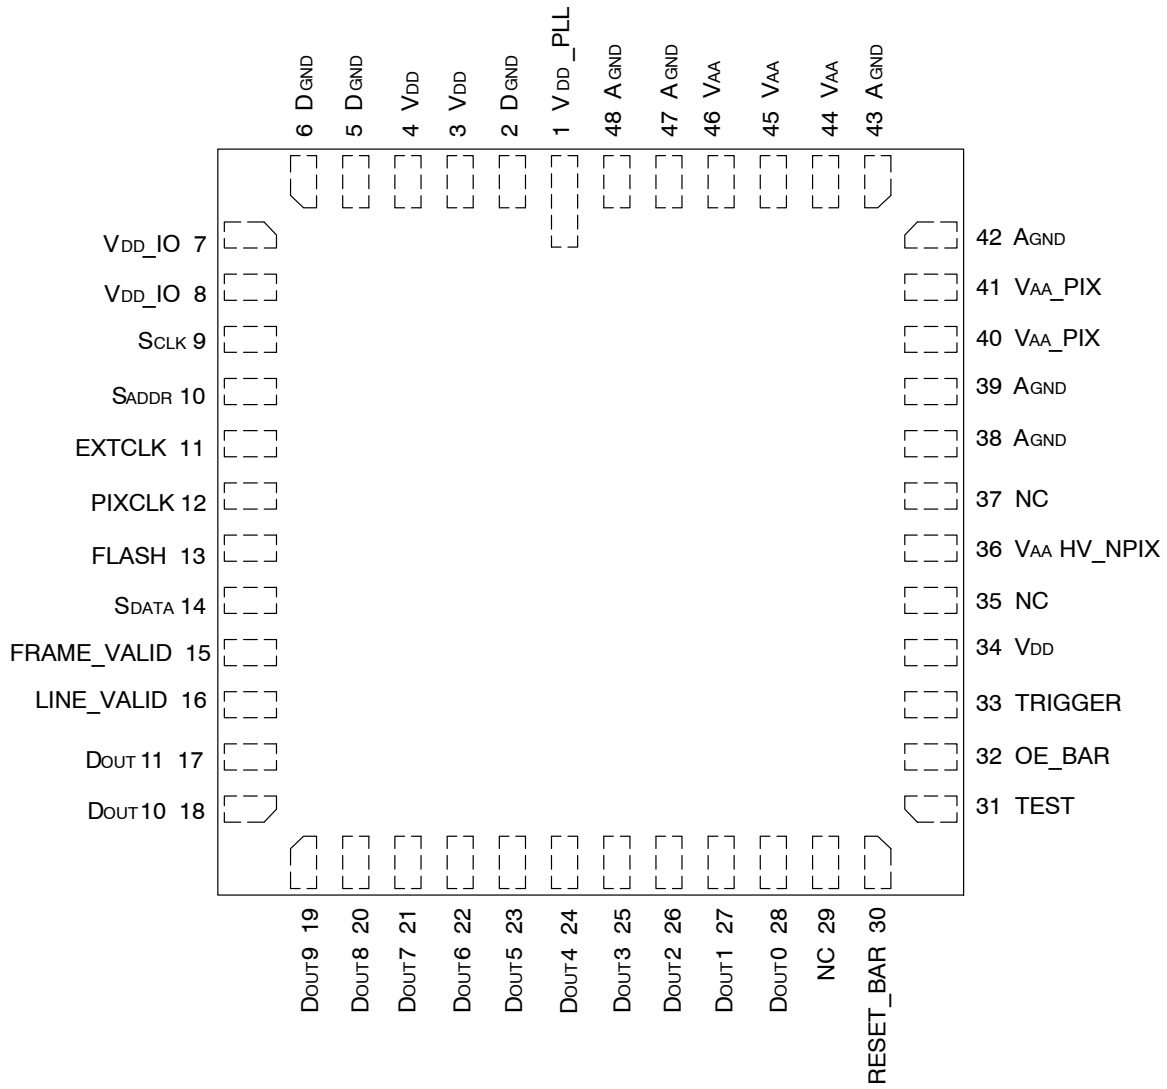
6 DGND
5 DGND
4 VDD
3 VDD
2 DGND
1 VDD_PLL
48 AGND
47 AGND
46 VAA
45 VAA
44 VAA
43 AGND

VDD_IO 7
VDD_IO 8
SCLK 9
SADDR 10
EXTCLK 11
PIXCLK 12
FLASH 13
SDATA 14
FRAME_VALID 15
LINE_VALID 16
DOUT 11 17
DOUT10 18

42 AGND
41 VAA_PIX
40 VAA_PIX
39 AGND
38 AGND
37 NC
36 VAA HV_NPIX
35 NC
34 VDD
33 TRIGGER
32 OE_BAR
31 TEST

DOUT9 19
DOUT8 20
DOUT7 21
DOUT6 22
DOUT5 23
DOUT4 24
DOUT3 25
DOUT2 26
DOUT1 27
DOUT0 28
NC 29
RESET_BAR 30